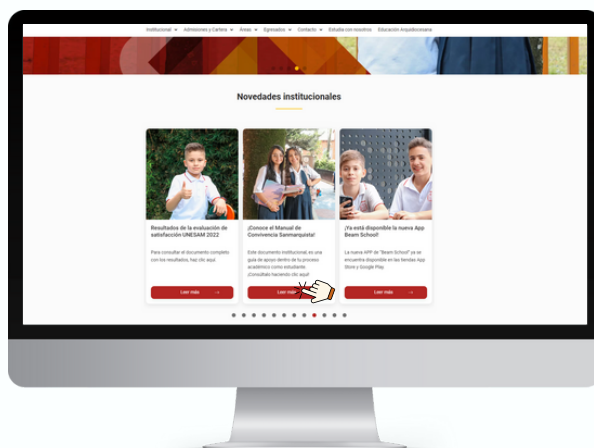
Institucional ⌄ Admisiones y Cartera ⌄ Áreas ⌄ Egresados ⌄ Contacto ⌄ Estudia con nosotros Educación Arquidiocesana

Novedades institucionales

Resultados de la evaluación de satisfacción UNESAM 2022

Para consultar el documento completo con los resultados, haz clic aquí

Leer más →

¡Conoce el Manual de Convivencia Sanmarquista!

Este documento institucional, es una guía de apoyo dentro de tu proceso académico como estudiante. ¡Consúltalo haciendo clic aquí!

Leer más →

¡Ya está disponible la nueva App Beam School!

La nueva APP de "Beam School" ya se encuentra disponible en las tiendas App Store y Google Play.

Leer más →